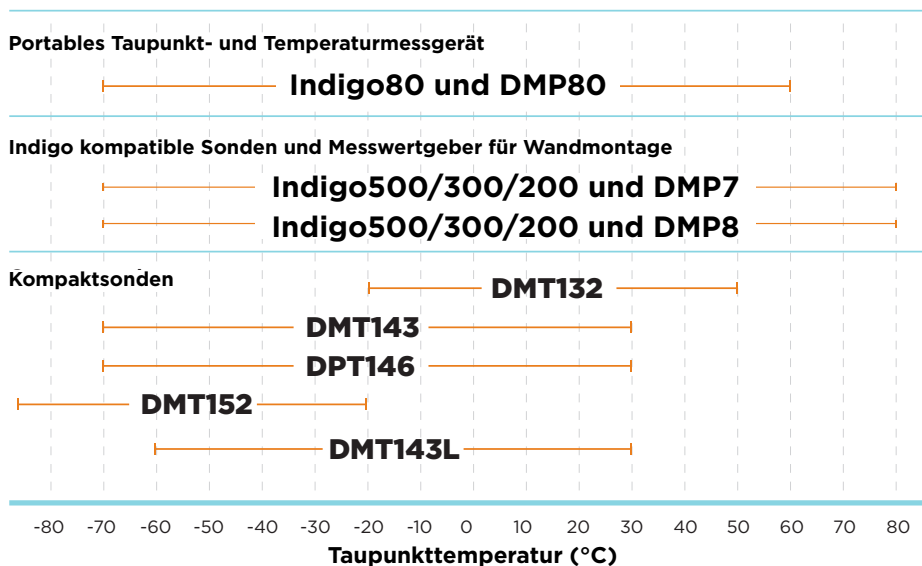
Portables Taupunkt- und Temperaturmessgerät

Indigo80 und DMP80

Indigo kompatible Sonden und Messwertgeber für Wandmontage

Indigo500/300/200 und DMP7

Indigo500/300/200 und DMP8

Kompaktsonden

DMT132

DMT143

DPT146

DMT152

DMT143L

-80 -70 -60 -50 -40 -30 -20 -10 0 10 20 30 40 50 60 70 80

Taupunkttemperatur (°C)